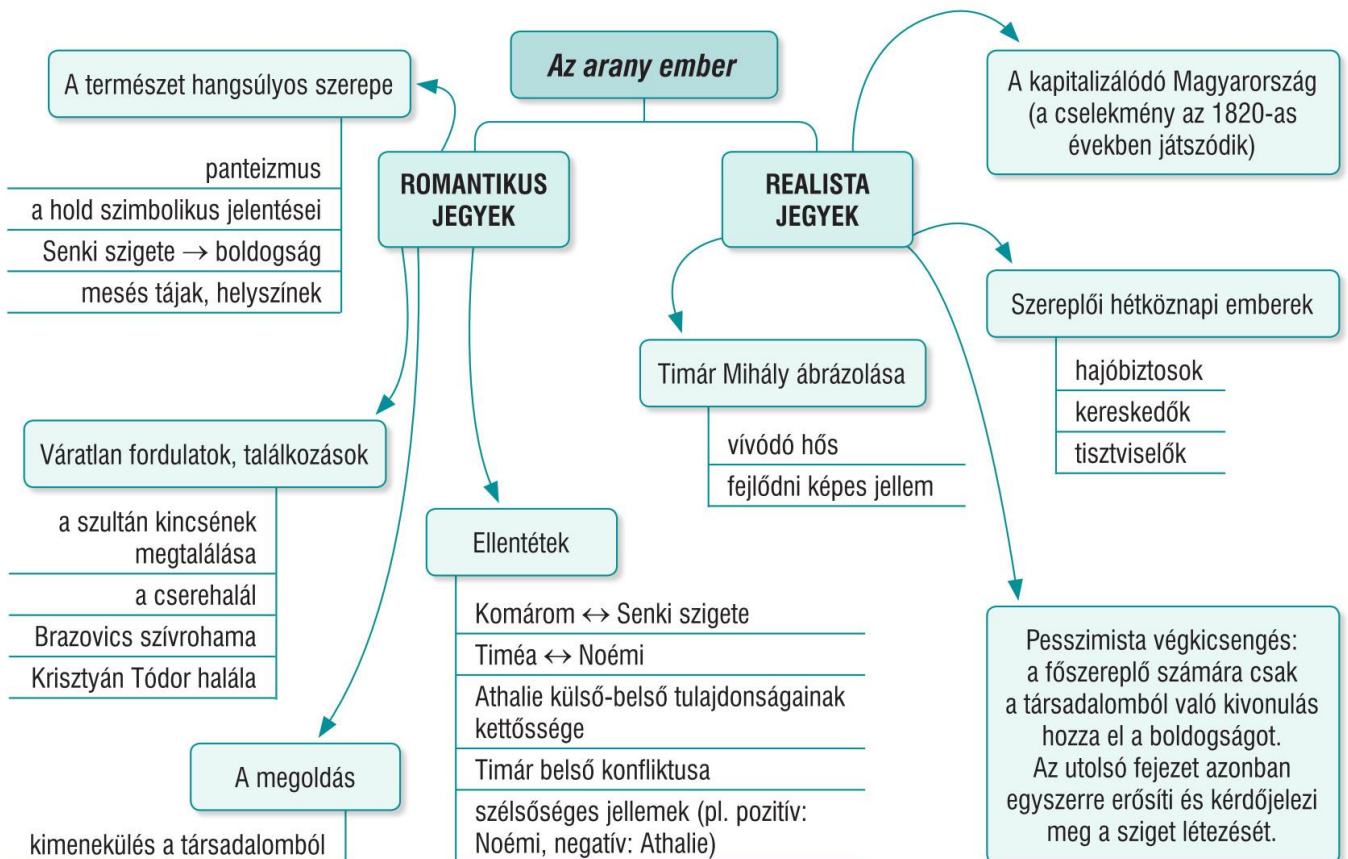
Az arany ember

ROMANTIKUS JEGYEK

A természet hangsúlyos szerepe

panteizmus

a hold szimbolikus jelentései

Senki szigete $\rightarrow$ boldogság

mesés tájak, helyszínek

Váratlan fordulatok, találkozások

a szultán kincsének megtalálása

a cserehalál

Brazovics szívrohama

Krisztyán Tódor halála

A megoldás

kimenekülés a társadalomból

Ellentétek

Komárom $\leftrightarrow$ Senki szigete

Timéa $\leftrightarrow$ Noémi

Athalie külső-belső tulajdonságainak kettőssége

Timár belső konfliktusa

szélsőséges jellemek (pl. pozitív: Noémi, negatív: Athalie)

REALISTA JEGYEK

A kapitalizálódó Magyarország (a cselekmény az 1820-as években játszódik)

Szereplői hétköznapi emberek

hajóbiztosok

kereskedők

tisztviselők

Timár Mihály ábrázolása

vívódó hős

fejlődni képes jellem

Pesszimista végkicsengés: a főszereplő számára csak a társadalomból való kivonulás hozza el a boldogságot. Az utolsó fejezet azonban egyszerre erősíti és kérdőjelezi meg a sziget létezését.